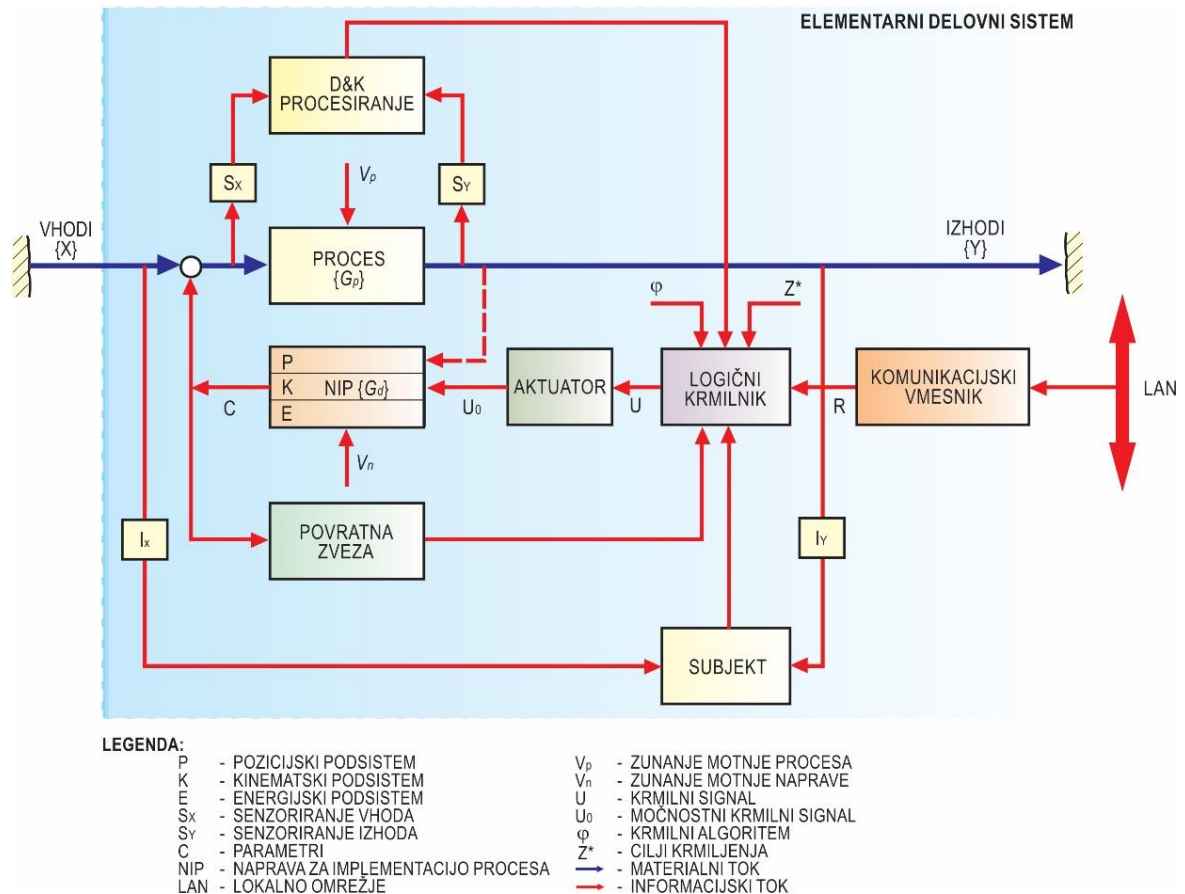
ELEMENTARNI DELOVNI SISTEM

D&K PROCESIRANJE

$S_X$

$V_p$

$S_Y$

VHODI {X}

PROCES {$G_p$}

IZHODI {Y}

φ

Z*

P
K NIP {$G_d$}
E

AKTUATOR

LOGIČNI KRMILNIK

KOMUNIKACIJSKI VMESNIK

LAN

C

$U_0$

U

R

$V_n$

$I_x$

POVRATNA ZVEZA

$I_Y$

SUBJEKT

LEGENDA:
P - POZICIJSKI PODSISTEM
K - KINEMATSKI PODSISTEM
E - ENERGIJSKI PODSISTEM
$S_X$ - SENZORIRANJE VHODA
$S_Y$ - SENZORIRANJE IZHODA
C - PARAMETRI
NIP - NAPRAVA ZA IMPLEMENTACIJO PROCESA
LAN - LOKALNO OMREŽJE

$V_p$ - ZUNANJE MOTNJE PROCESA
$V_n$ - ZUNANJE MOTNJE NAPRAVE
U - KRMILNI SIGNAL
$U_0$ - MOČNOSTNI KRMILNI SIGNAL
φ - KRMILNI ALGORITEM
Z* - CILJI KRMILJENJA
- MATERIALNI TOK
- INFORMACIJSKI TOK